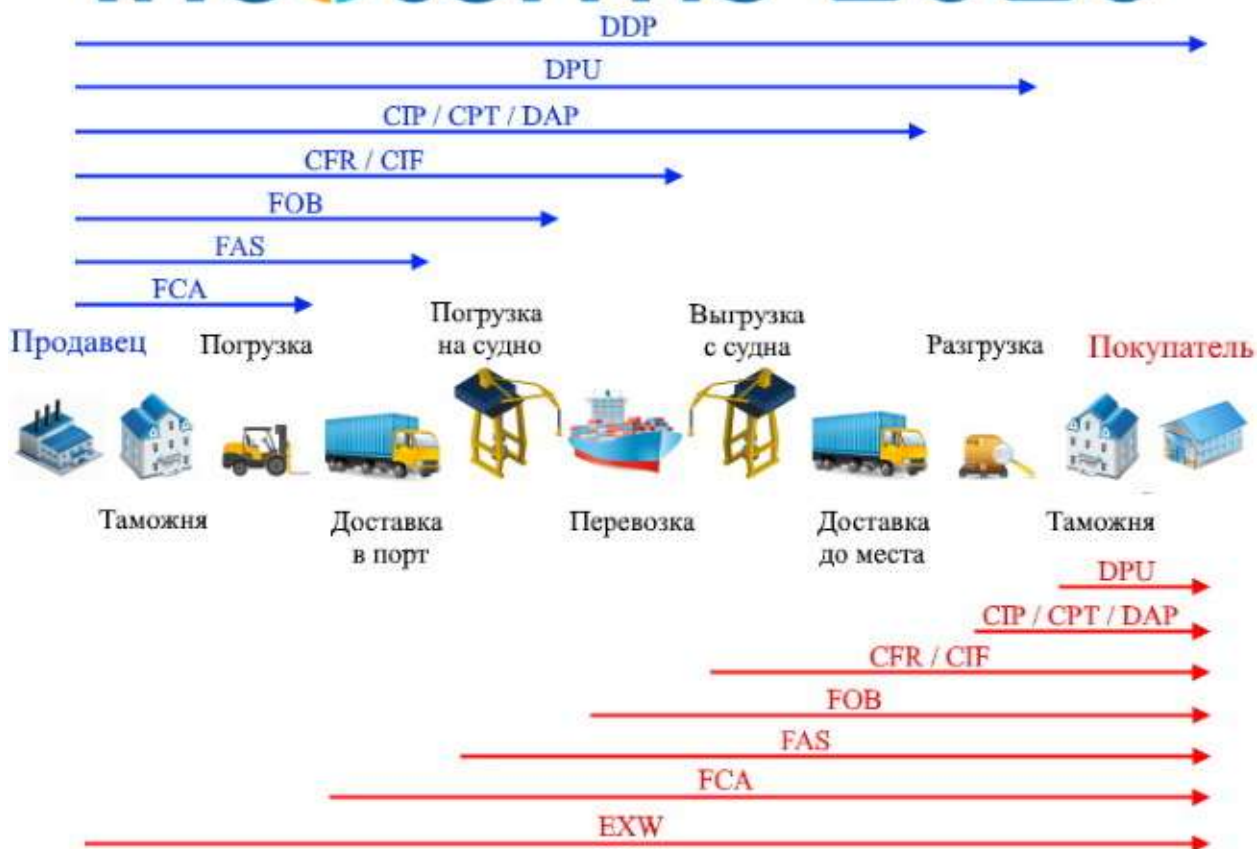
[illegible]

DDP

DPU

CIP / CPT / DAP

CFR / CIF

FOB

FAS

FCA

Продавец

Погрузка

Погрузка на судно

Выгрузка с судна

Разгрузка

Покупатель

Таможня

Доставка в порт

Перевозка

Доставка до места

Таможня

DPU

CIP / CPT / DAP

CFR / CIF

FOB

FAS

FCA

EXW